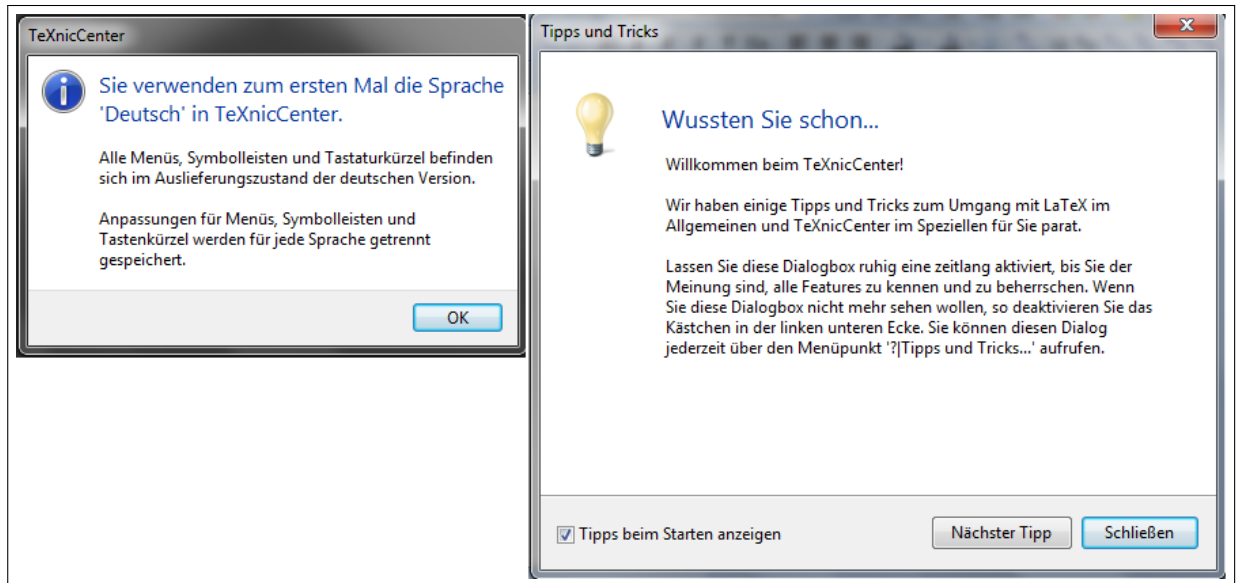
TeXnicCenter

Sie verwenden zum ersten Mal die Sprache 'Deutsch' in TeXnicCenter.

Alle Menüs, Symbolleisten und Tastaturkürzel befinden sich im Auslieferungszustand der deutschen Version.

Anpassungen für Menüs, Symbolleisten und Tastenkürzel werden für jede Sprache getrennt gespeichert.

OK

Tipps und Tricks

Wussten Sie schon...

Willkommen beim TeXnicCenter!

Wir haben einige Tipps und Tricks zum Umgang mit LaTeX im Allgemeinen und TeXnicCenter im Speziellen für Sie parat.

Lassen Sie diese Dialogbox ruhig eine zeitlang aktiviert, bis Sie der Meinung sind, alle Features zu kennen und zu beherrschen. Wenn Sie diese Dialogbox nicht mehr sehen wollen, so deaktivieren Sie das Kästchen in der linken unteren Ecke. Sie können diesen Dialog jederzeit über den Menüpunkt '?|Tipps und Tricks...' aufrufen.

Tipps beim Starten anzeigen

Nächster Tipp

Schließen